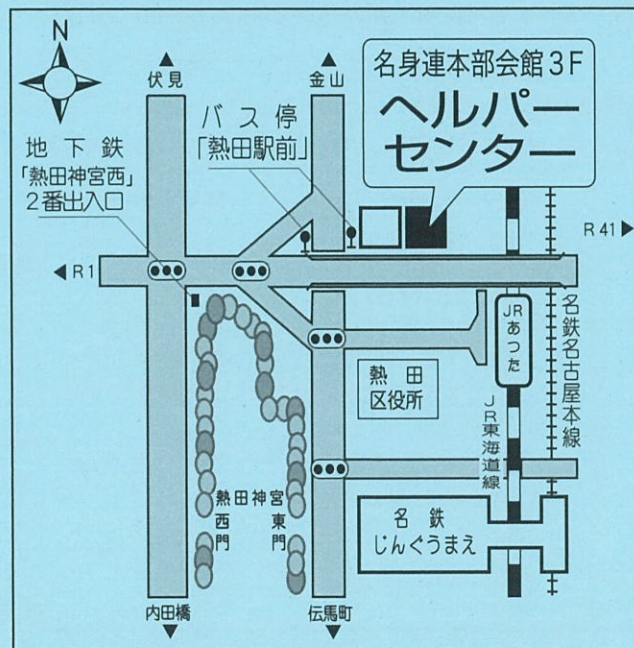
N

伏見

金山

名身連本部会館 3F
ヘルパーセンター

バス停
「熱田駅前」

地下鉄
「熱田神宮西」
2番出入口

R 41

R 1

JR あつた

名鉄名古屋本線

熱田
区役所

JR東海道線

熱田神宮
西門
東門

名鉄
じんぐうまえ

内田橋

伝馬町